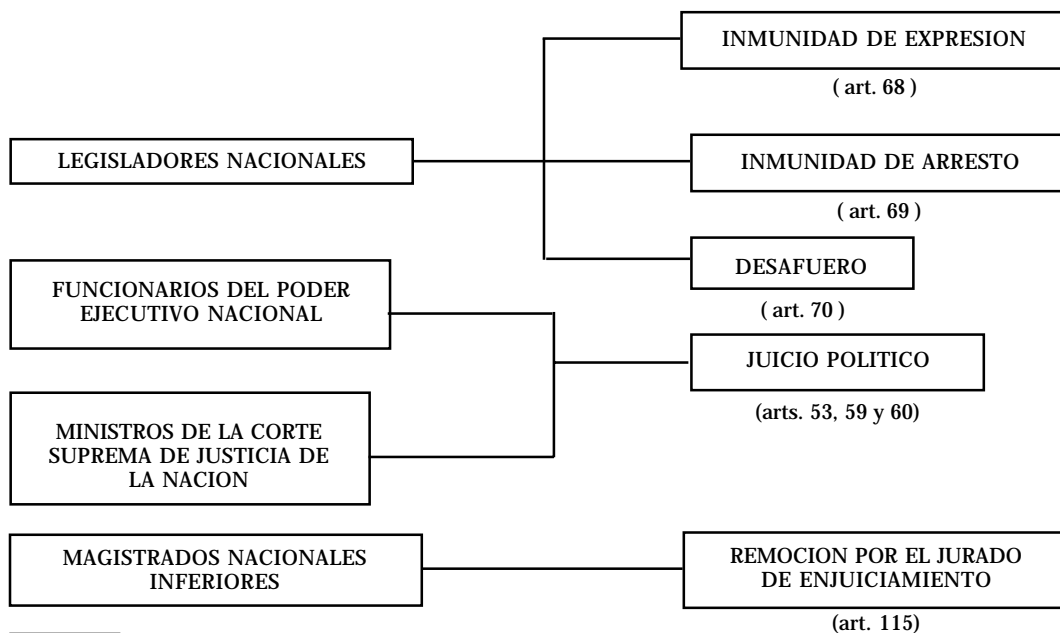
LEGISLADORES NACIONALES

INMUNIDAD DE EXPRESION

( art. 68 )

INMUNIDAD DE ARRESTO

( art. 69 )

DESAFUERO

( art. 70 )

FUNCIONARIOS DEL PODER EJECUTIVO NACIONAL

MINISTROS DE LA CORTE SUPREMA DE JUSTICIA DE LA NACION

JUICIO POLITICO

(arts. 53, 59 y 60)

MAGISTRADOS NACIONALES INFERIORES

REMOCION POR EL JURADO DE ENJUICIAMIENTO

(art. 115)